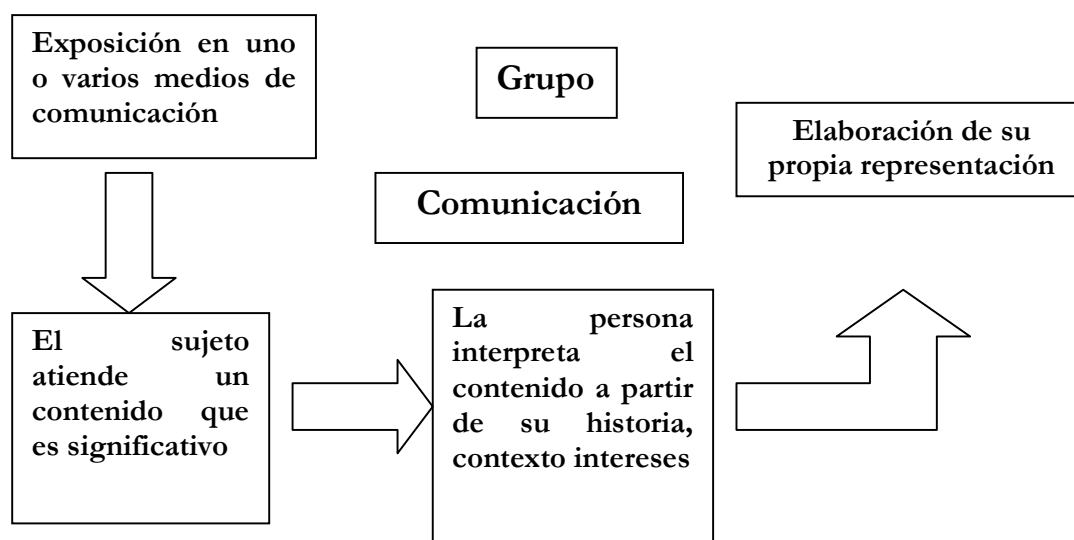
Exposición en uno o varios medios de comunicación

Grupo

Elaboración de su propia representación

Comunicación

El sujeto atiende un contenido que es significativo

La persona interpreta el contenido a partir de su historia, contexto intereses